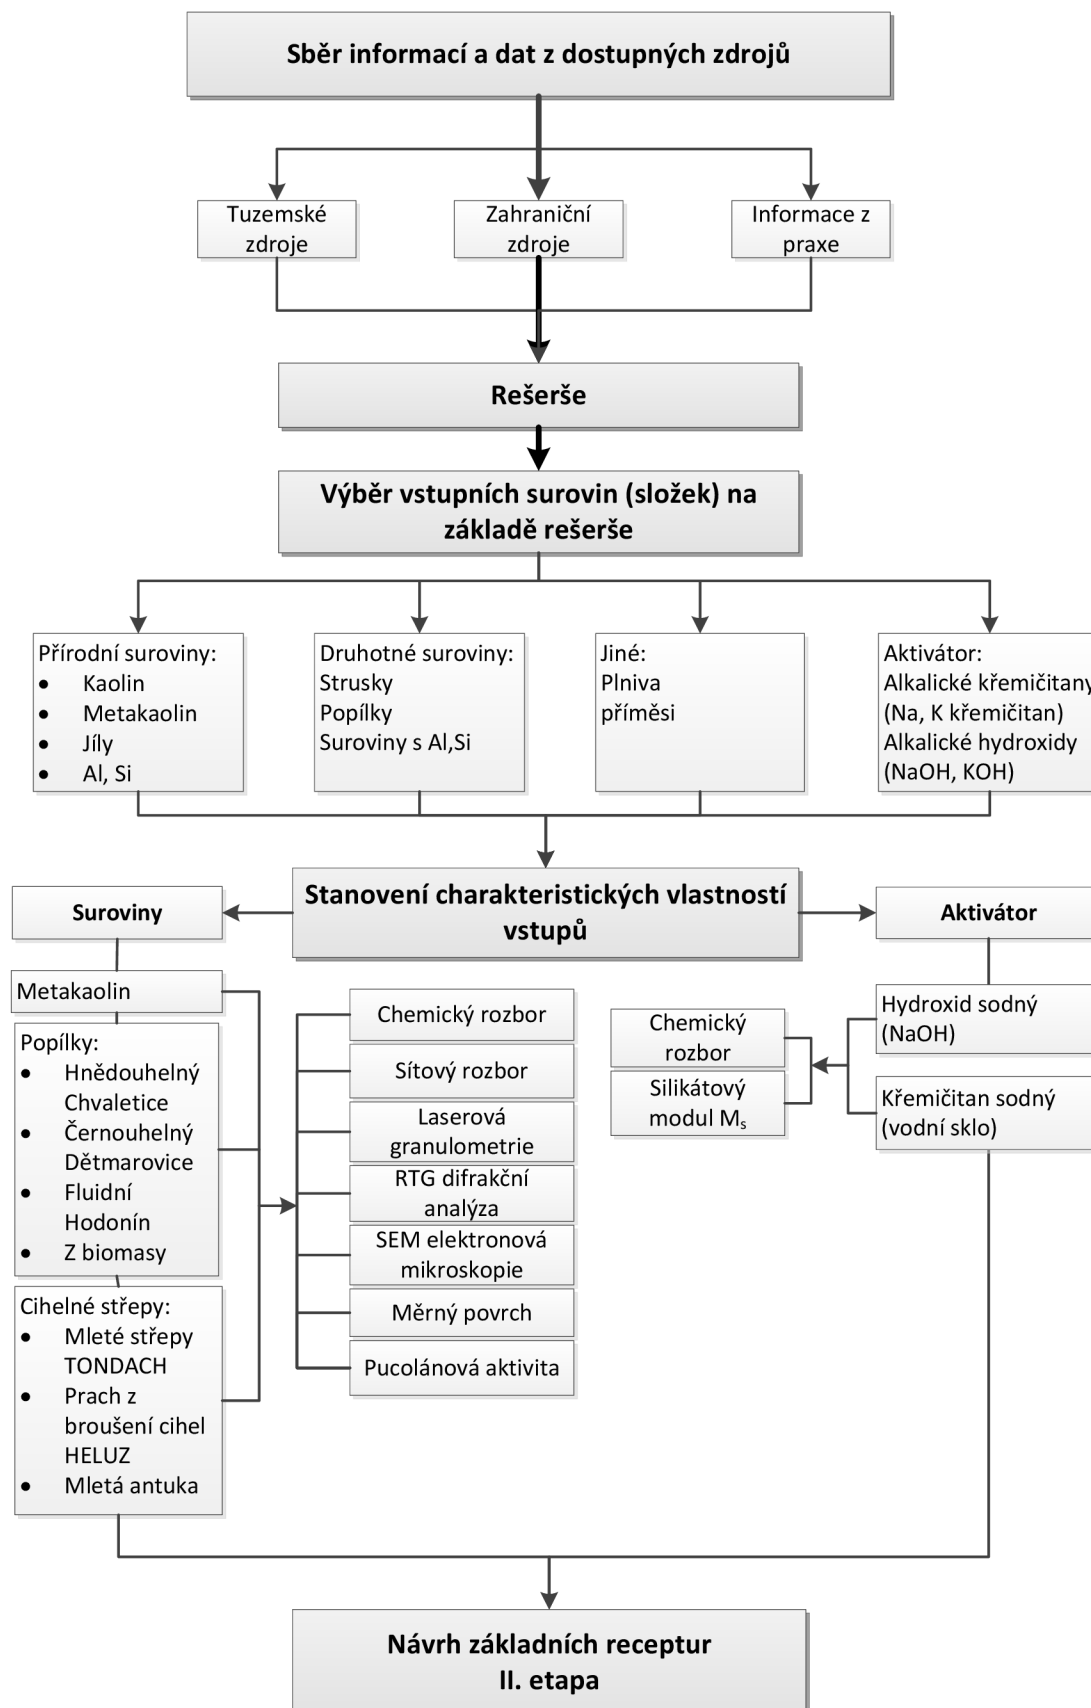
Sběr informací a dat z dostupných zdrojů

Tuzemské zdroje

Zahraniční zdroje

Informace z praxe

Rešerše

Výběr vstupních surovin (složek) na základě rešerše

Přírodní suroviny:
- Kaolin
- Metakaolin
- Jíly
- Al, Si

Druhotné suroviny:
Strusky
Popílky
Suroviny s Al,Si

Jiné:
Plniva
příměsi

Aktivátor:
Alkalické křemičitany
(Na, K křemičitan)
Alkalické hydroxidy
(NaOH, KOH)

Suroviny

Stanovení charakteristických vlastností vstupů

Aktivátor

Metakaolin

Popílky:
- Hnědouhelný Chvaletice
- Černouhelný Dětmarovice
- Fluidní Hodonín
- Z biomasy

Cihelné střepy:
- Mleté střepy TONDACH
- Prach z broušení cihel HELUZ
- Mletá antuka

Chemický rozbor

Sítový rozbor

Laserová granulometrie

RTG difrakční analýza

SEM elektronová mikroskopie

Měrný povrch

Pucolánová aktivita

Chemický rozbor

Silikátový modul $M_s$

Hydroxid sodný (NaOH)

Křemičitan sodný (vodní sklo)

Návrh základních receptur
II. etapa